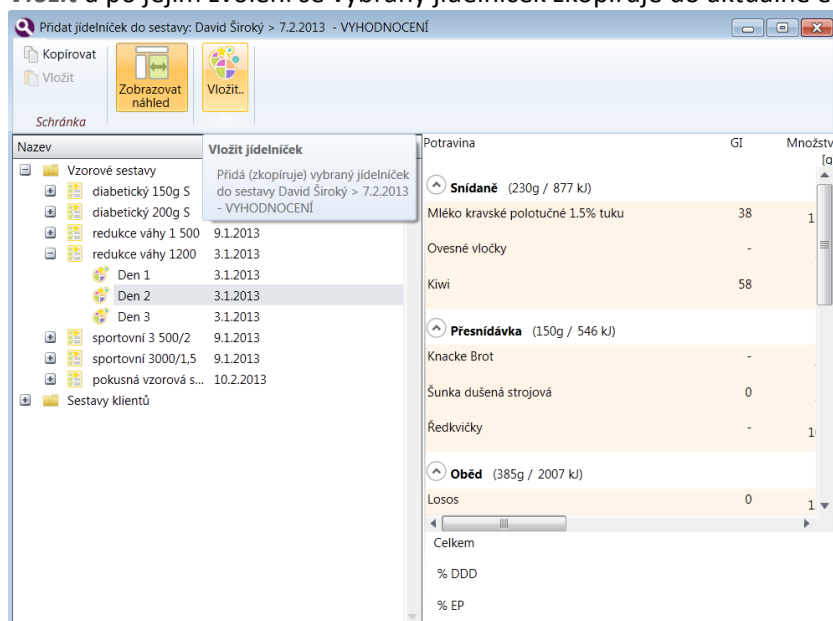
Vložit a po jejím zvolení se vybraný jídelníček zkopíruje do aktuální s

Přidat jídelníček do sestavy: David Široký > 7.2.2013 - VYHODNOCENÍ

Kopírovat
Vložit
Zobrazovat náhled
Vložit..
Schránka

Nazev
Vzorové sestavy
diabetický 150g S
diabetický 200g S
redukce váhy 1 500 9.1.2013
redukce váhy 1200 3.1.2013
Den 1 3.1.2013
Den 2 3.1.2013
Den 3 3.1.2013
sportovní 3 500/2 9.1.2013
sportovní 3000/1,5 9.1.2013
pokusná vzorová s... 10.2.2013
Sestavy klientů

Vložit jídelníček
Přidá (zkopíruje) vybraný jídelníček do sestavy David Široký > 7.2.2013 - VYHODNOCENÍ

| Potravina | GI | Množstv [g |
|---|---|---|
| Snídaně (230g / 877 kJ) | | |
| Mléko kravské polotučné 1.5% tuku | 38 | 1 |
| Ovesné vločky | - | |
| Kiwi | 58 | |
| Přesnídávka (150g / 546 kJ) | | |
| Knacke Brot | - | |
| Šunka dušená strojová | 0 | |
| Ředkvičky | - | 1 |
| Oběd (385g / 2007 kJ) | | |
| Losos | 0 | 1 |

Celkem
% DDD
% EP